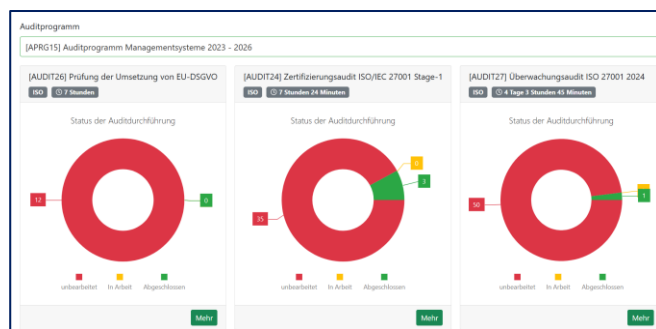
Auditprogramm

[APRG15] Auditprogramm Managementsysteme 2023 - 2026

[AUDIT26] Prüfung der Umsetzung von EU-DSGVO

ISO 7 Stunden

Status der Auditdurchführung

12

0

unbearbeitet In Arbeit Abgeschlossen

Mehr

[AUDIT24] Zertifizierungsaudit ISO/IEC 27001 Stage-1

ISO 7 Stunden 24 Minuten

Status der Auditdurchführung

0

3

35

unbearbeitet In Arbeit Abgeschlossen

Mehr

[AUDIT27] Überwachungsaudit ISO 27001 2024

ISO 4 Tage 3 Stunden 45 Minuten

Status der Auditdurchführung

50

1

unbearbeitet In Arbeit Abgeschlossen

Mehr